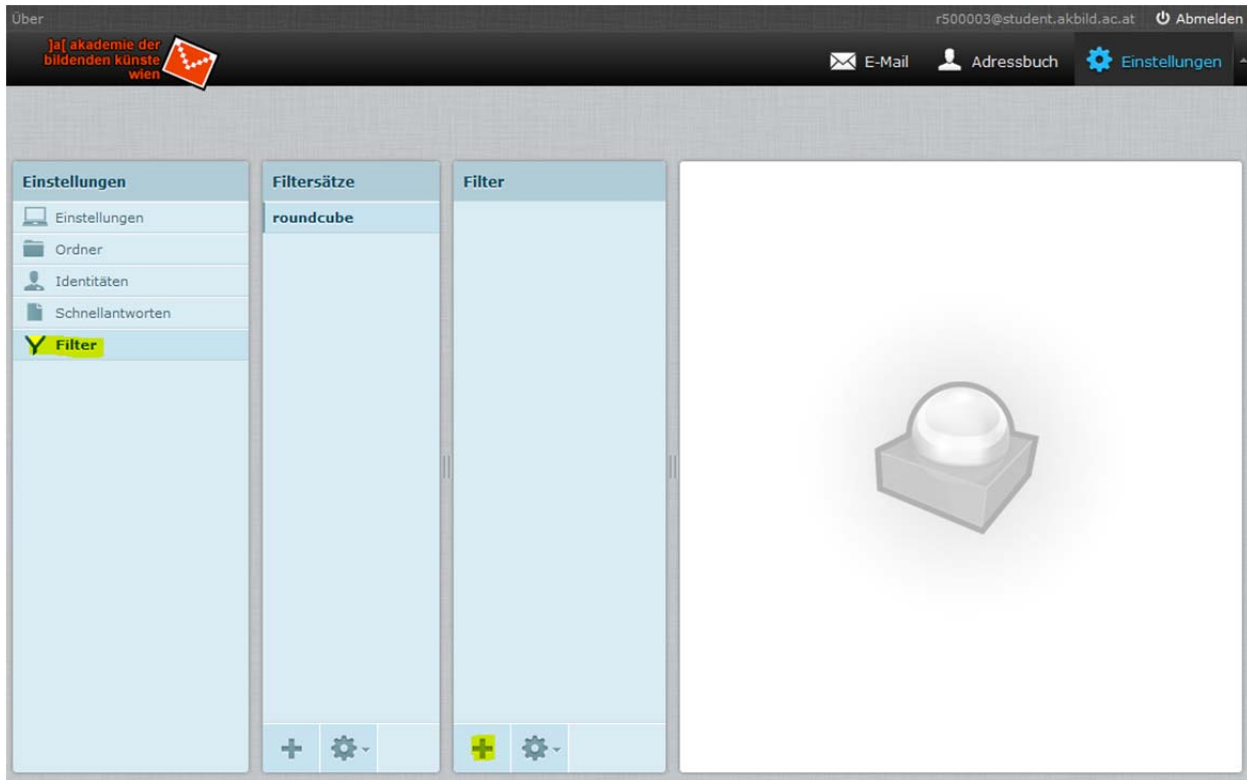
Über

r500003@student.akbild.ac.at Abmelden

]a[ akademie der bildenden künste wien

E-Mail Adressbuch Einstellungen

Einstellungen

Einstellungen
Ordner
Identitäten
Schnellantworten
Filter

Filtersätze

roundcube

Filter